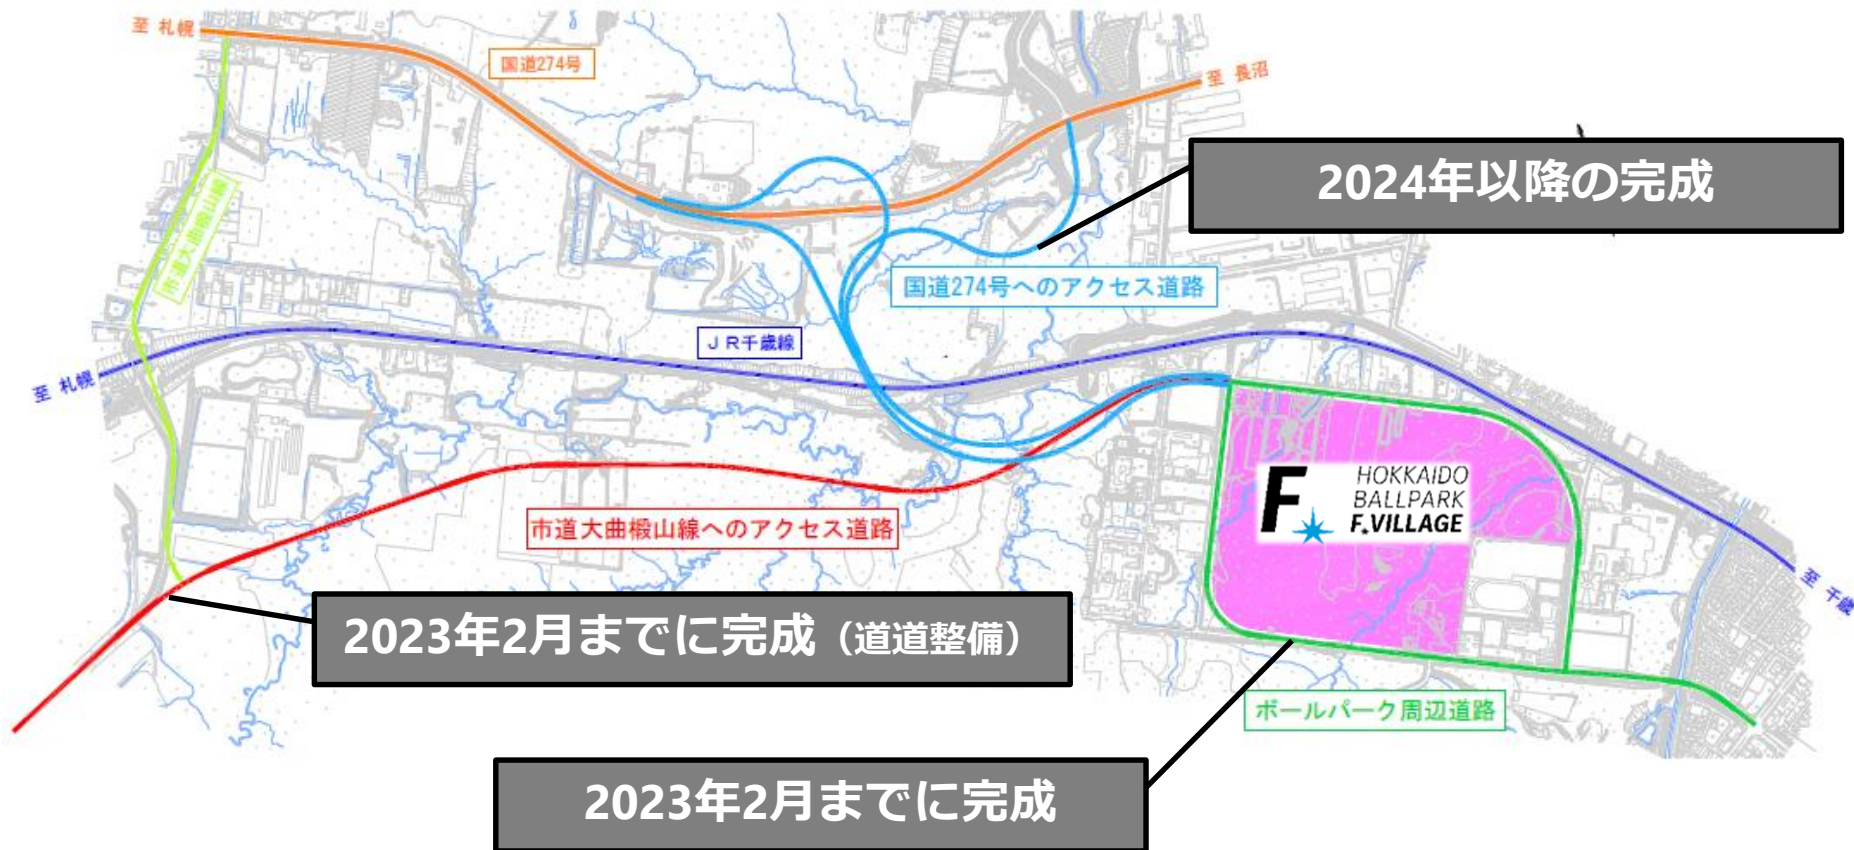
至 札幌

国道274号

至 長沼

2024年以降の完成

市道大曲椴山線

国道274号へのアクセス道路

ＪＲ千歳線

至 札幌

HOKKAIDO BALLPARK F.VILLAGE

市道大曲椴山線へのアクセス道路

至 千歳

2023年2月までに完成（道道整備）

ボールパーク周辺道路

2023年2月までに完成